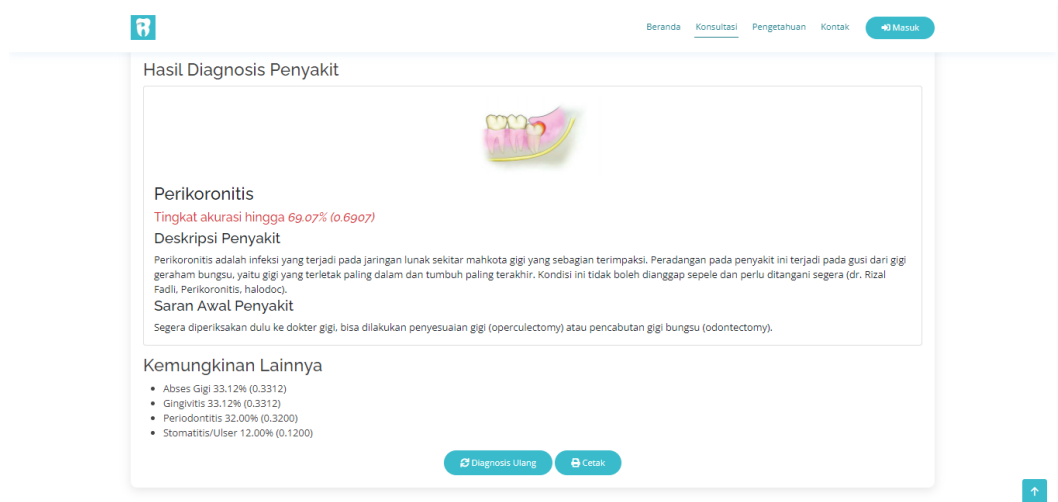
Beranda Konsultasi Pengetahuan Kontak Masuk

Hasil Diagnosis Penyakit

Perikoronitis

Tingkat akurasi hingga 69.07% (0.6907)

Deskripsi Penyakit

Perikoronitis adalah infeksi yang terjadi pada jaringan lunak sekitar mahkota gigi yang sebagian terimpaksi. Peradangan pada penyakit ini terjadi pada gusi dari gigi geraham bungsu, yaitu gigi yang terletak paling dalam dan tumbuh paling terakhir. Kondisi ini tidak boleh dianggap sepele dan perlu ditangani segera (dr. Rizal Fadli, Perikoronitis, halodoc).

Saran Awal Penyakit

Segera diperiksakan dulu ke dokter gigi, bisa dilakukan penyesuaian gigi (operculectomy) atau pencabutan gigi bungsu (odontectomy).

Kemungkinan Lainnya

- Abses Gigi 33.12% (0.3312)
- Gingivitis 33.12% (0.3312)
- Periodontitis 32.00% (0.3200)
- Stomatitis/Ulser 12.00% (0.1200)

Diagnosis Ulang Cetak